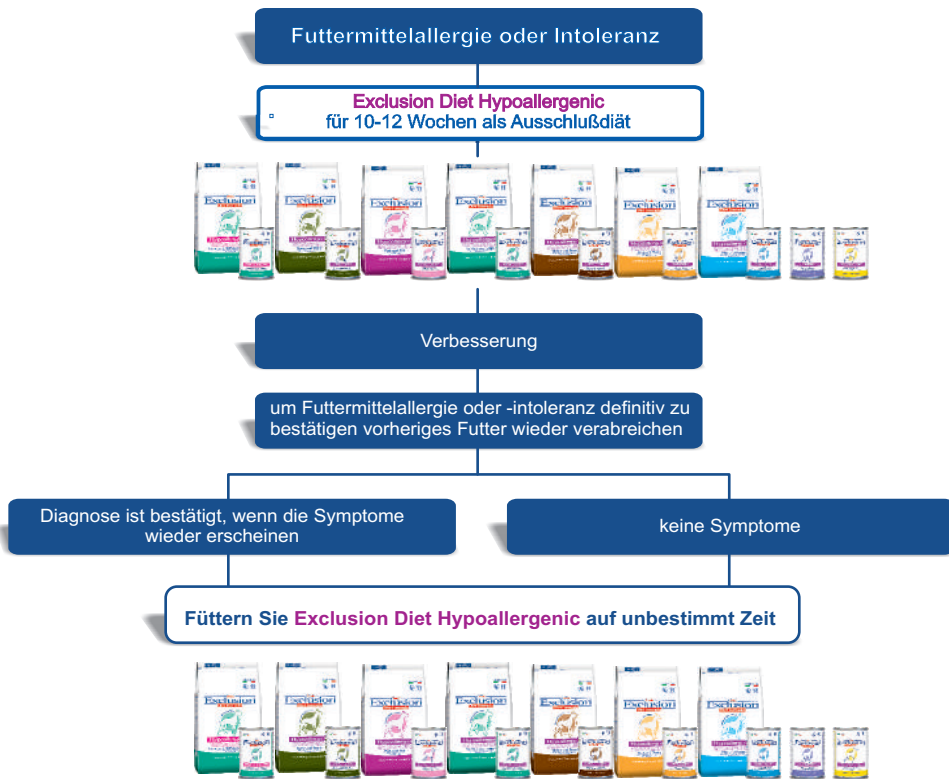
Futtermittelallergie oder Intoleranz

Exclusion Diet Hypoallergenic
für 10-12 Wochen als Ausschlußdiät

Verbesserung

um Futtermittelallergie oder -intoleranz definitiv zu bestätigen vorheriges Futter wieder verabreichen

Diagnose ist bestätigt, wenn die Symptome wieder erscheinen

keine Symptome

Füttern Sie Exclusion Diet Hypoallergenic auf unbestimmt Zeit